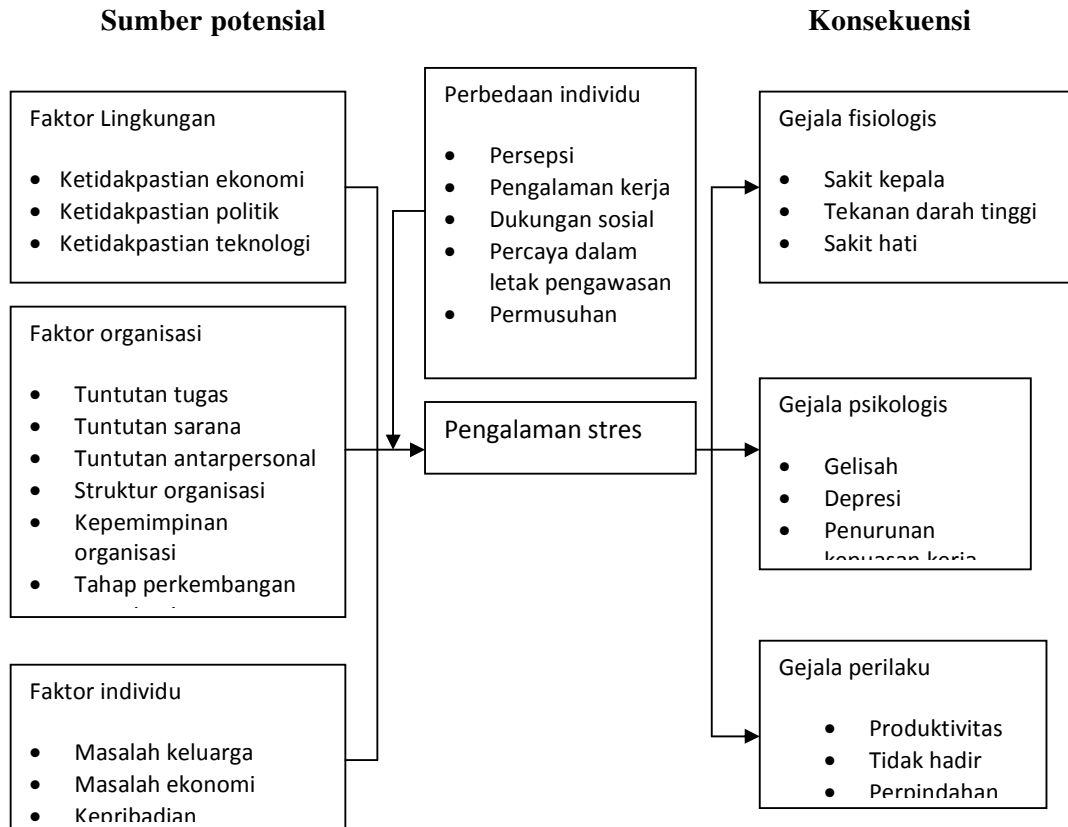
**Sumber potensial**

**Konsekuensi**

Faktor Lingkungan

- Ketidakpastian ekonomi
- Ketidakpastian politik
- Ketidakpastian teknologi

Faktor organisasi

- Tuntutan tugas
- Tuntutan sarana
- Tuntutan antarpersonal
- Struktur organisasi
- Kepemimpinan organisasi
- Tahap perkembangan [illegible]

Faktor individu

- Masalah keluarga
- Masalah ekonomi
- Kepribadian

Perbedaan individu

- Persepsi
- Pengalaman kerja
- Dukungan sosial
- Percaya dalam letak pengawasan
- Permusuhan

Pengalaman stres

Gejala fisiologis

- Sakit kepala
- Tekanan darah tinggi
- Sakit hati

Gejala psikologis

- Gelisah
- Depresi
- Penurunan kepuasan kerja

Gejala perilaku

- Produktivitas
- Tidak hadir
- Perpindahan